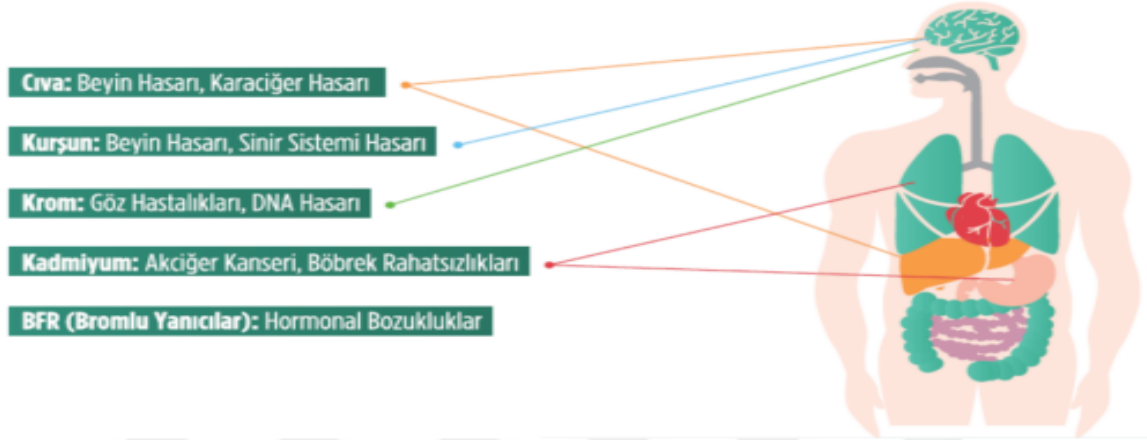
Cıva: Beyin Hasarı, Karaciğer Hasarı

Kurşun: Beyin Hasarı, Sinir Sistemi Hasarı

Krom: Göz Hastalıkları, DNA Hasarı

Kadmiyum: Akciğer Kanseri, Böbrek Rahatsızlıkları

BFR (Bromlu Yanıcılar): Hormonal Bozukluklar